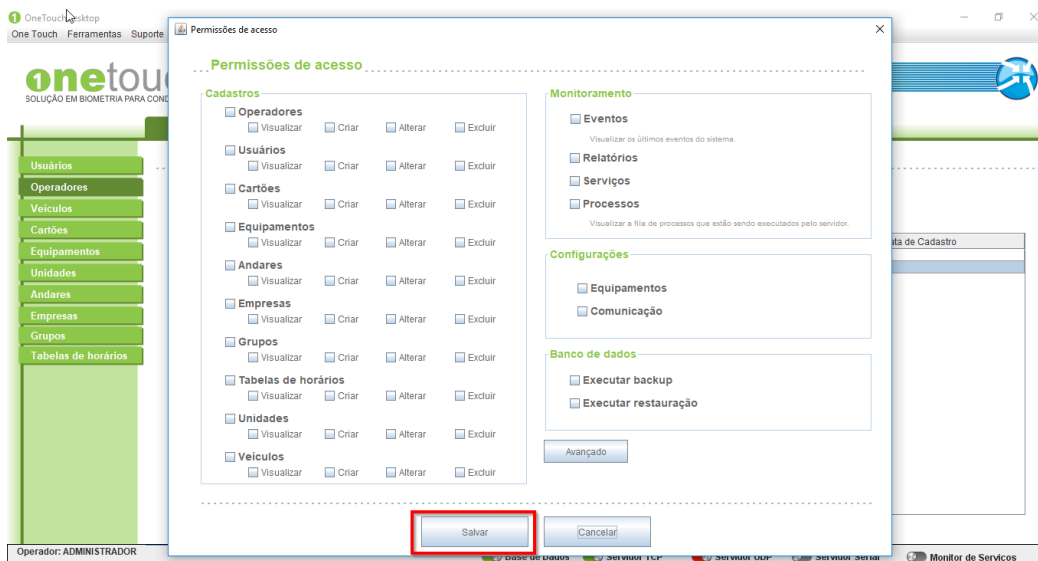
OneTouch Desktop
One Touch Ferramentas Suporte

onetouc
SOLUÇÃO EM BIOMETRIA PARA COND

Usuários
Operadores
Veículos
Cartões
Equipamentos
Unidades
Andares
Empresas
Grupos
Tabelas de horários

ata de Cadastro

Operador: ADMINISTRADOR

Base de Dados Servidor TCP Servidor UDP Servidor Serial Monitor de Serviços

Permissões de acesso

Permissões de acesso

Cadastros
Operadores
Visualizar Criar Alterar Excluir
Usuários
Visualizar Criar Alterar Excluir
Cartões
Visualizar Criar Alterar Excluir
Equipamentos
Visualizar Criar Alterar Excluir
Andares
Visualizar Criar Alterar Excluir
Empresas
Visualizar Criar Alterar Excluir
Grupos
Visualizar Criar Alterar Excluir
Tabelas de horários
Visualizar Criar Alterar Excluir
Unidades
Visualizar Criar Alterar Excluir
Veículos
Visualizar Criar Alterar Excluir

Monitoramento
Eventos
Visualizar os últimos eventos do sistema.
Relatórios
Serviços
Processos
Visualizar a fila de processos que estão sendo executados pelo servidor.

Configurações
Equipamentos
Comunicação

Banco de dados
Executar backup
Executar restauração

Avançado

Salvar
Cancelar